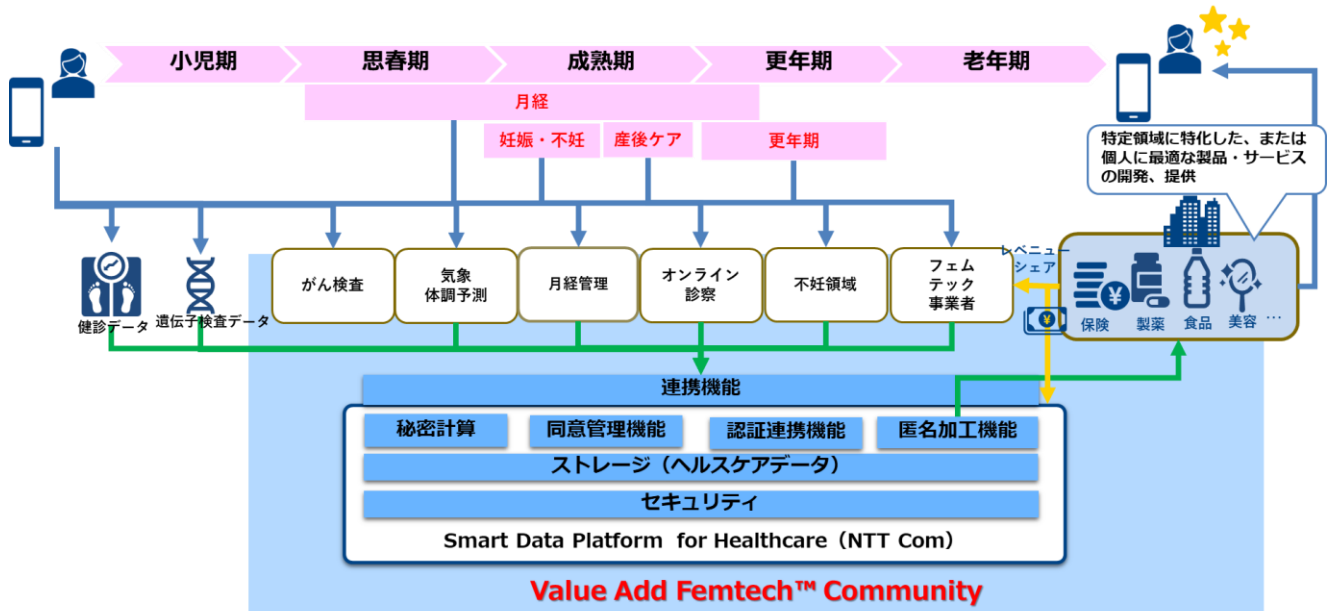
小児期

思春期

成熟期

更年期

老年期

月経

妊娠・不妊

産後ケア

更年期

特定領域に特化した、または個人に最適な製品・サービスの開発、提供

健診データ

遺伝子検査データ

がん検査

気象体調予測

月経管理

オンライン診察

不妊領域

フェムテック事業者

レベニューシェア

保険

製薬

食品

美容

…

連携機能

秘密計算

同意管理機能

認証連携機能

匿名加工機能

ストレージ（ヘルスケアデータ）

セキュリティ

Smart Data Platform for Healthcare（NTT Com）

Value Add Femtech™ Community